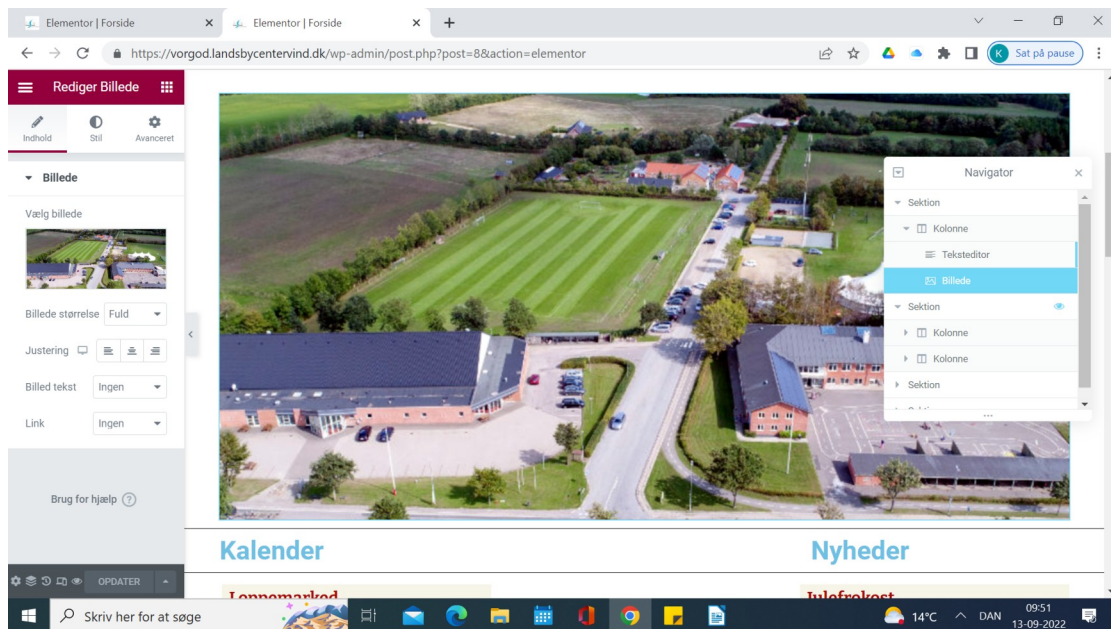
Elementor | Forside
Elementor | Forside
https://vorgod.landsbycentervind.dk/wp-admin/post.php?post=8&action=elementor
Sat på pause
Rediger Billede
Indhold
Stil
Avanceret
Billede
Vælg billede
Billede størrelse Fuld
Justering
Billed tekst Ingen
Link Ingen
Brug for hjælp
OPDATER
Navigator
Sektion
Kolonne
Teksteditor
Billede
Sektion
Kolonne
Kolonne
Sektion
Kalender
Nyheder
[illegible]
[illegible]
Skriv her for at søge
14°C
DAN
09:51
13-09-2022